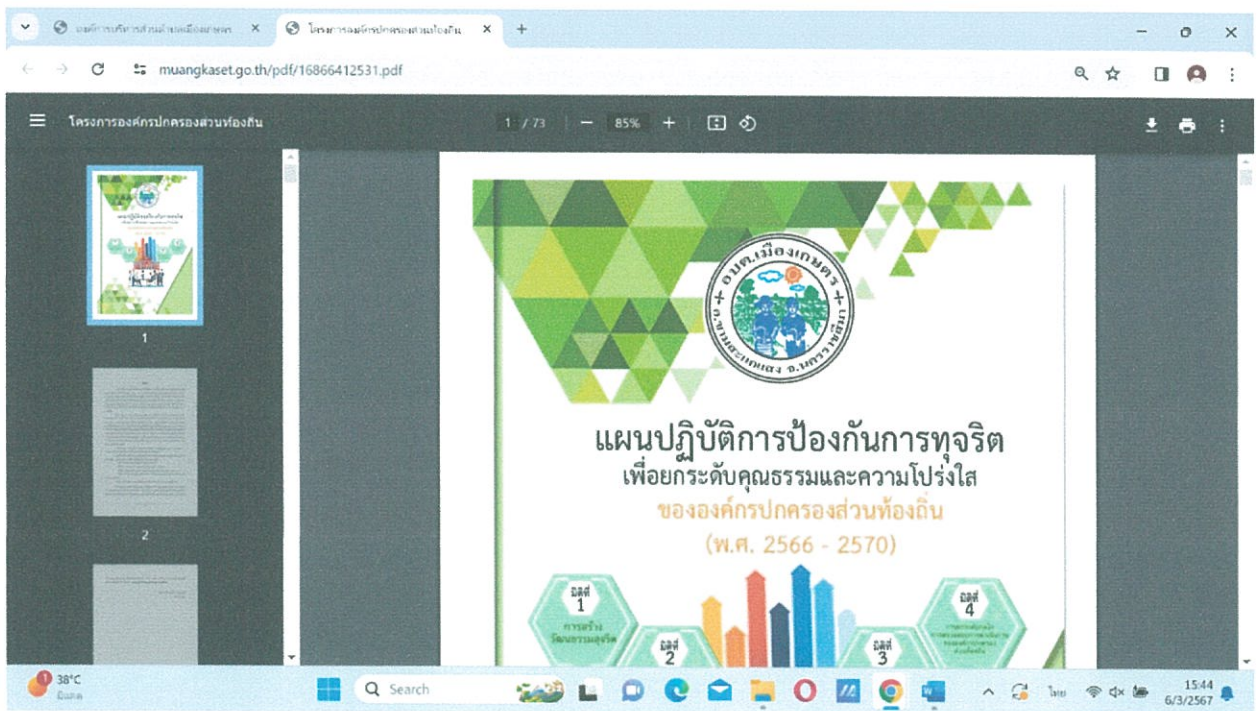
องค์การบริหารส่วนตำบลเมืองเกษตร ×
โครงการองค์กรปกครองส่วนท้องถิ่น ×
+

muangkaset.go.th/pdf/16866412531.pdf

โครงการองค์กรปกครองส่วนท้องถิ่น
1 / 73 − 85% +

1
2

อบต.เมืองเกษตร
อ.ขามสะแกแสง จ.นครราชสีมา

แผนปฏิบัติการป้องกันการทุจริต
เพื่อยกระดับคุณธรรมและความโปร่งใส
ขององค์กรปกครองส่วนท้องถิ่น
(พ.ศ. 2566 - 2570)

มิติที่ 1
การสร้างวัฒนธรรมสุจริต
มิติที่ 2
มิติที่ 3
มิติที่ 4
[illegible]

38°C
มีเมฆ
Search
ไทย
15:44
6/3/2567